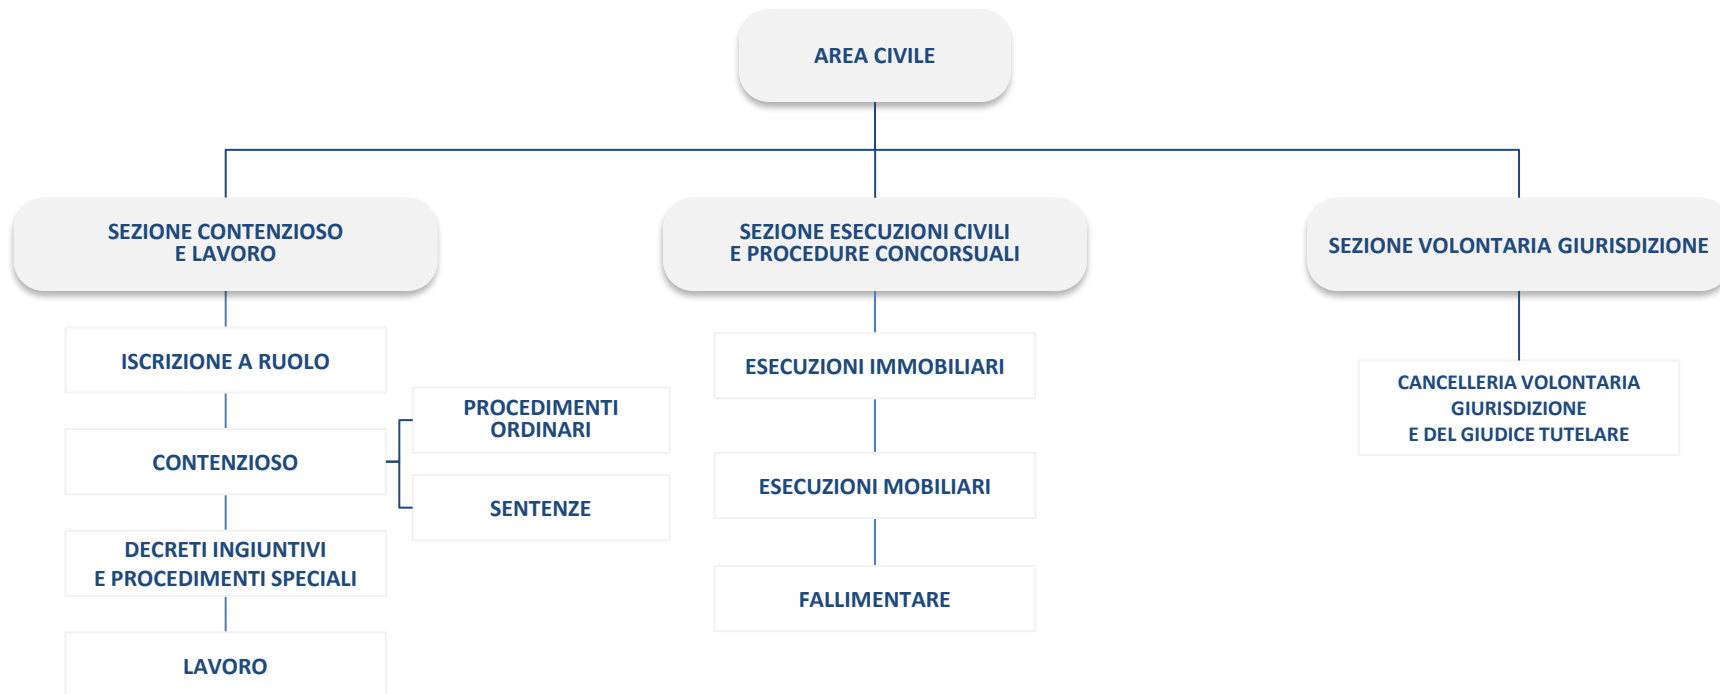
AREA CIVILE

SEZIONE CONTENZIOSO E LAVORO

ISCRIZIONE A RUOLO

CONTENZIOSO

PROCEDIMENTI ORDINARI

SENTENZE

DECRETI INGIUNTIVI E PROCEDIMENTI SPECIALI

LAVORO

SEZIONE ESECUZIONI CIVILI E PROCEDURE CONCORSUALI

ESECUZIONI IMMOBILIARI

ESECUZIONI MOBILIARI

FALLIMENTARE

SEZIONE VOLONTARIA GIURISDIZIONE

CANCELLERIA VOLONTARIA GIURISDIZIONE E DEL GIUDICE TUTELARE